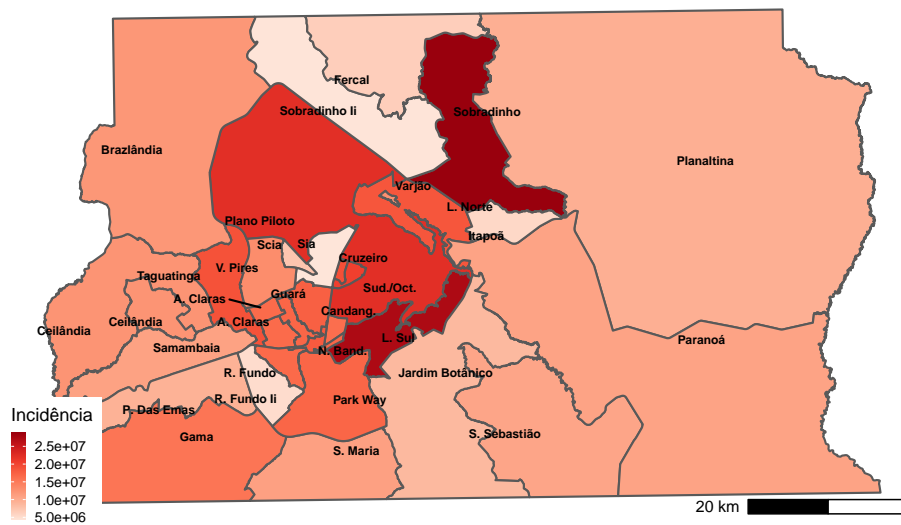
Fercal

Sobradinho Ii

Sobradinho

Brazlândia

Planaltina

Varjão

Plano Piloto

L. Norte

Itapoã

Scia

Sia

V. Pires

Cruzeiro

Taguatinga

A. Claras

Guará

Sud./Oct.

Ceilândia

Ceilândia

A. Claras

Candang.

Samambaia

N. Band.

L. Sul

Paranoá

R. Fundo

Jardim Botânico

Incidência

P. Das Emas

R. Fundo Ii

Park Way

Gama

S. Sebastião

S. Maria

2.5e+07

2.0e+07

1.5e+07

1.0e+07

5.0e+06

20 km